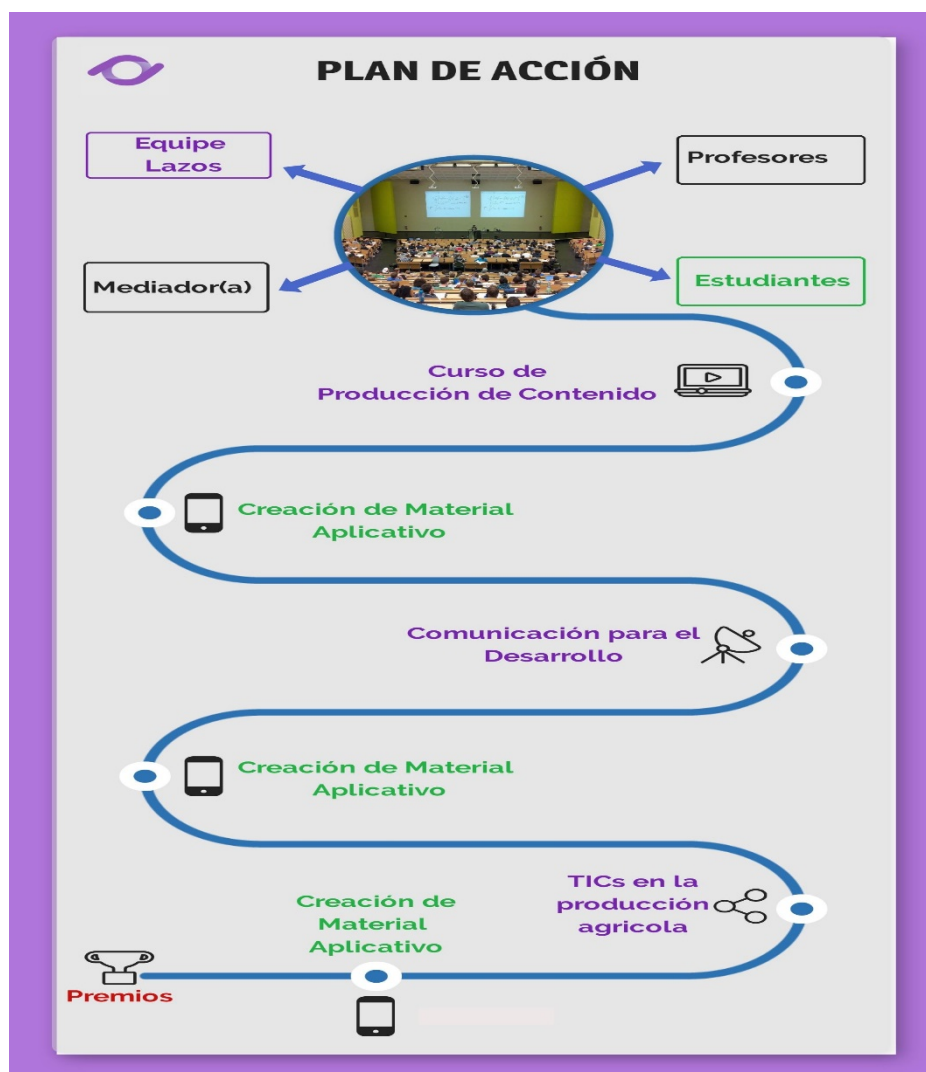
PLAN DE ACCIÓN

Equipe Lazos

Profesores

Mediador(a)

Estudiantes

Curso de Producción de Contenido

Creación de Material Aplicativo

Comunicación para el Desarrollo

Creación de Material Aplicativo

TICs en la producción agricola

Creación de Material Aplicativo

Premios